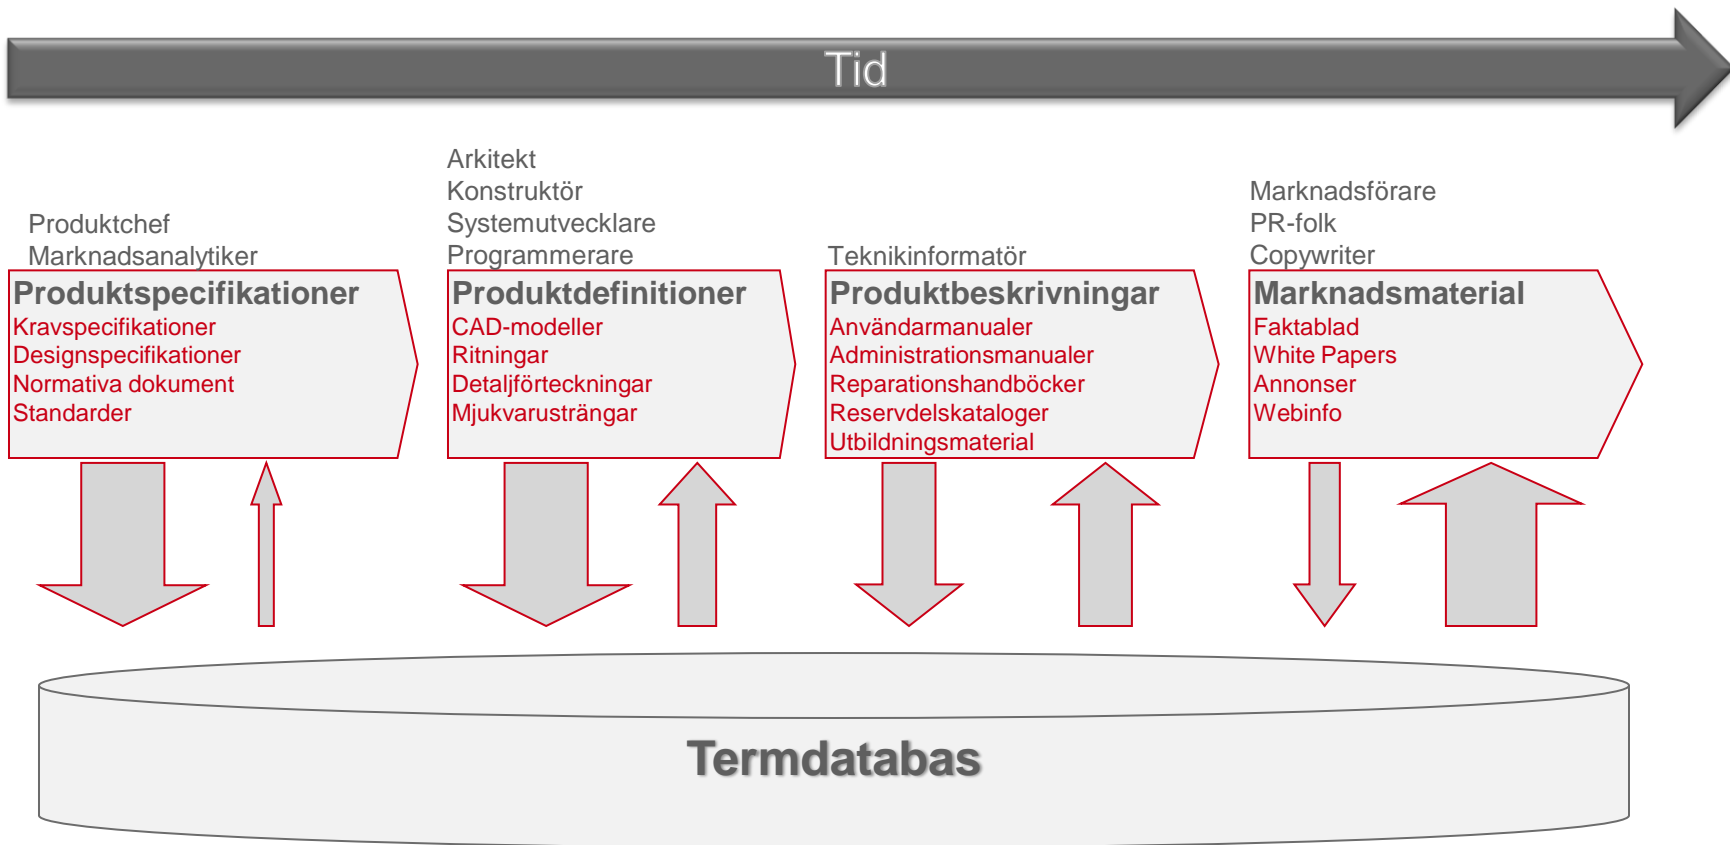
Tid

Produktchef
Marknadsanalytiker

Produktspecifikationer
Kravspecifikationer
Designspecifikationer
Normativa dokument
Standarder

Arkitekt
Konstruktör
Systemutvecklare
Programmerare

Produktdefinitioner
CAD-modeller
Ritningar
Detaljförteckningar
Mjukvarusträngar

Teknikinformatör

Produktbeskrivningar
Användarmanualer
Administrationsmanualer
Reparationshandböcker
Reservdelskataloger
Utbildningsmaterial

Marknadsförare
PR-folk
Copywriter

Marknadsmaterial
Faktablad
White Papers
Annonser
Webinfo

Termdatabas